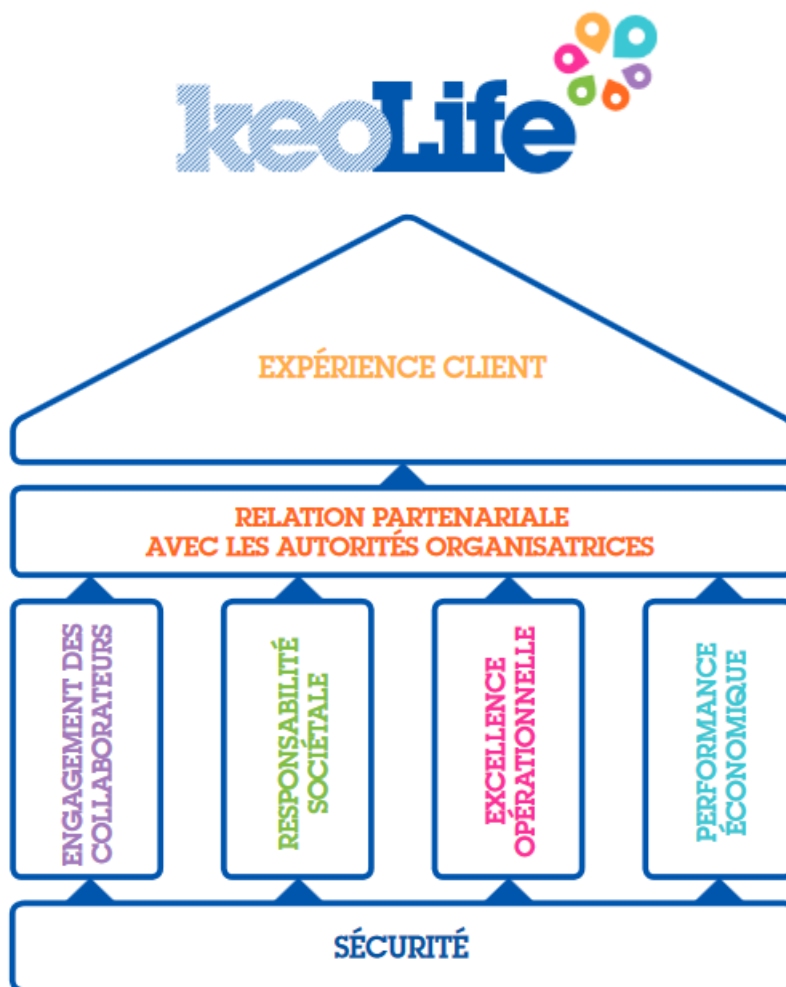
keoLife

EXPÉRIENCE CLIENT

RELATION PARTENARIALE
AVEC LES AUTORITÉS ORGANISATRICES

ENGAGEMENT DES COLLABORATEURS

RESPONSABILITÉ SOCIÉTALE

EXCELLENCE OPÉRATIONNELLE

PERFORMANCE ÉCONOMIQUE

SÉCURITÉ